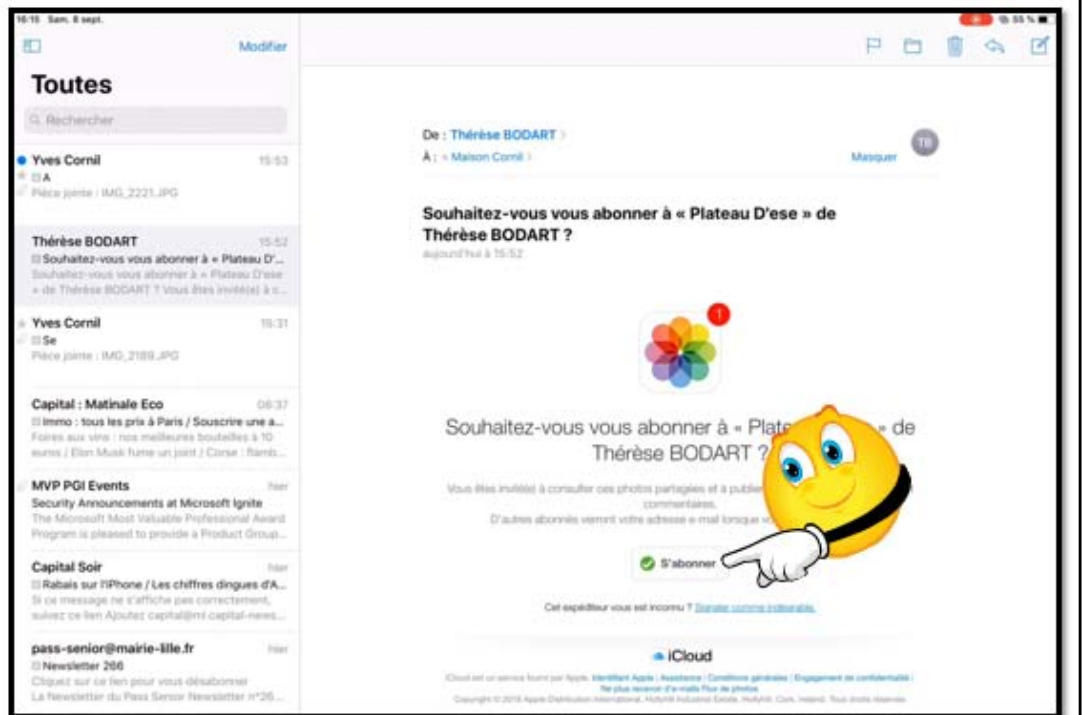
16:15 Sam. 8 sept.

55 %

Modifier

Toutes

Rechercher

Yves Cornil 15:53
A
Pièce jointe : IMG_2221.JPG

Thérèse BODART 15:52
Souhaitez-vous vous abonner à « Plateau D'...
Souhaitez-vous vous abonner à « Plateau D'ese » de Thérèse BODART ? Vous êtes invité(e) à c...

Yves Cornil 15:31
Se
Pièce jointe : IMG_2189.JPG

Capital : Matinale Eco 06:37
Immo : tous les prix à Paris / Souscrire une a...
Foires aux vins : nos meilleures bouteilles à 10 euros / Elon Musk fume un joint / Corse : flamb...

MVP PGI Events Hier
Security Announcements at Microsoft Ignite
The Microsoft Most Valuable Professional Award Program is pleased to provide a Product Group...

Capital Soir Hier
Rabais sur l'iPhone / Les chiffres dingues d'A...
Si ce message ne s'affiche pas correctement, suivez ce lien Ajoutez capital@ml capital-news...

pass-senior@mairie-lille.fr Hier
Newsletter 266
Cliquez sur ce lien pour vous désabonner
La Newsletter du Pass Senior Newsletter n°26...

De : Thérèse BODART
À : « Maison Cornil
Masquer
TB

Souhaitez-vous vous abonner à « Plateau D'ese » de Thérèse BODART ?
aujourd'hui à 15:52

1

Souhaitez-vous vous abonner à « Plate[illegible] » de Thérèse BODART ?

Vous êtes invité(e) à consulter ces photos partagées et à publier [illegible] commentaires.
D'autres abonnés verront votre adresse e-mail lorsque vo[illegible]

S'abonner

Cet expéditeur vous est inconnu ? Signaler comme indésirable.

iCloud

iCloud est un service fourni par Apple. Identifiant Apple | Assistance | Conditions générales | Engagement de confidentialité | Ne plus recevoir d'e-mails Flux de photos
Copyright © 2018 Apple Distribution International, Hollyhill Industrial Estate, Hollyhill, Cork, Ireland. Tous droits réservés.